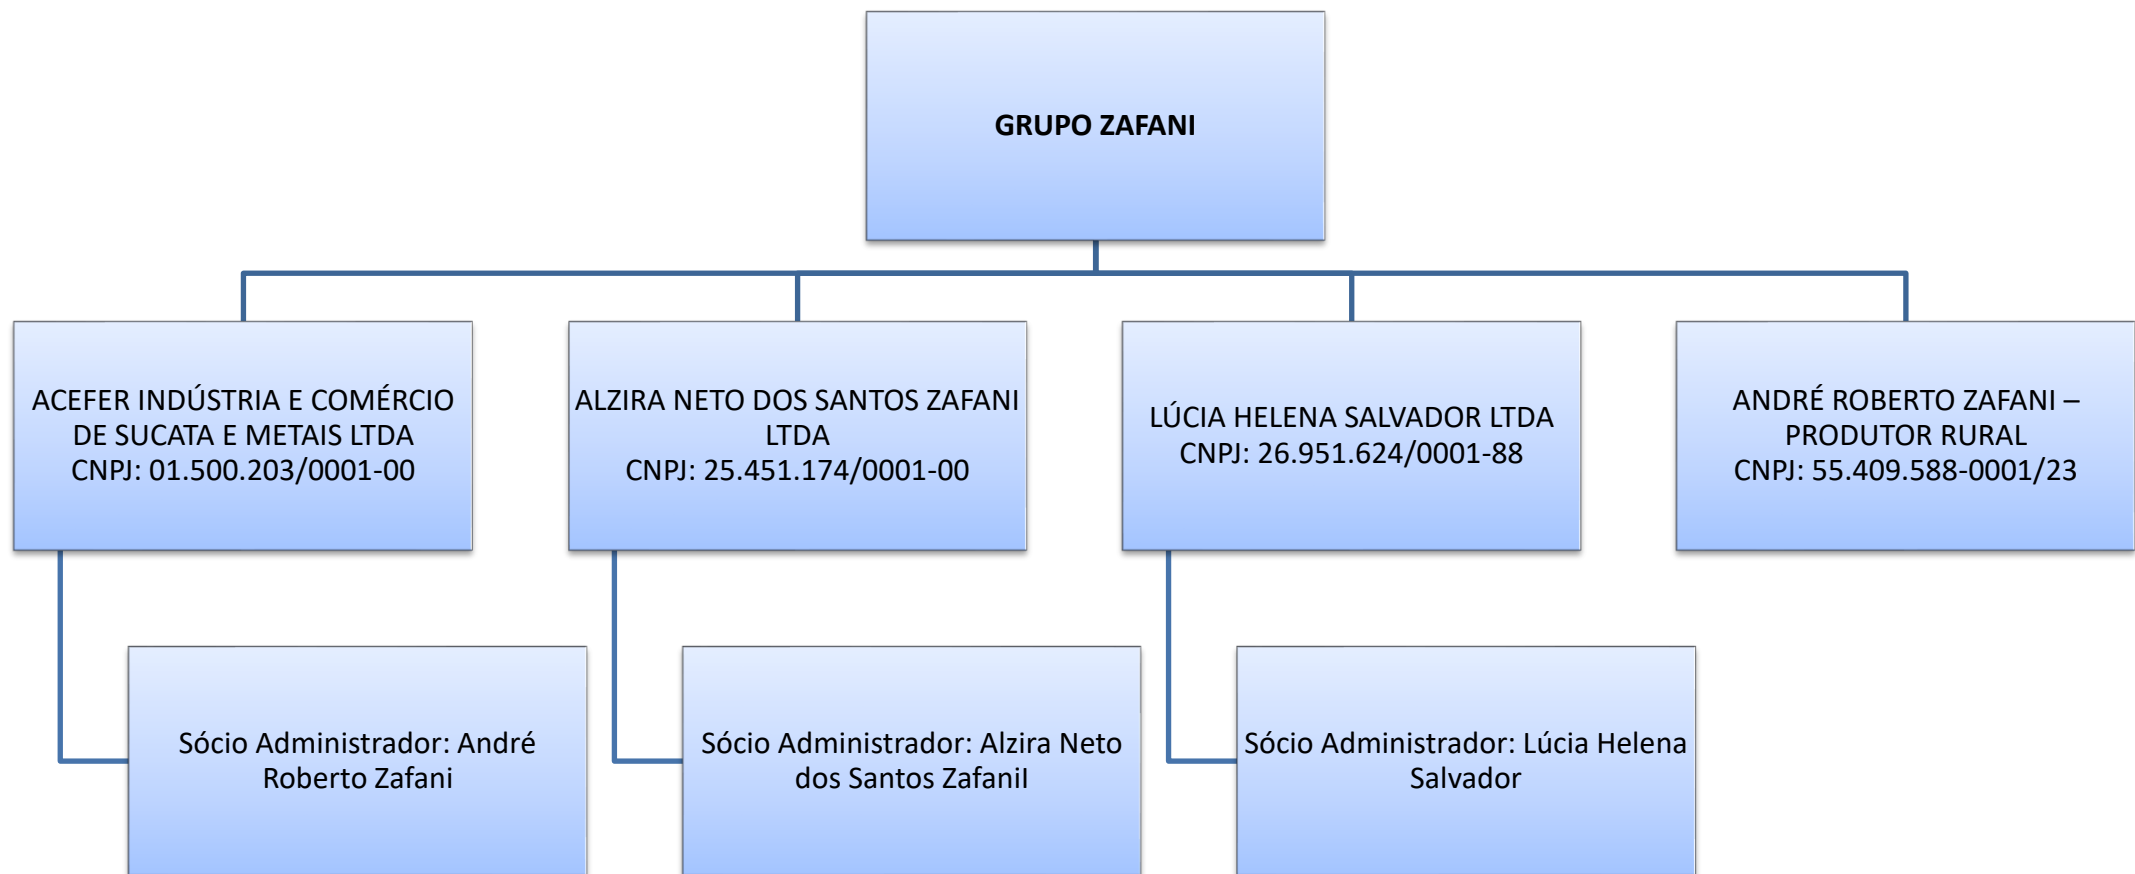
GRUPO ZAFANI

ACEFER INDÚSTRIA E COMÉRCIO DE SUCATA E METAIS LTDA
CNPJ: 01.500.203/0001-00

ALZIRA NETO DOS SANTOS ZAFANI LTDA
CNPJ: 25.451.174/0001-00

LÚCIA HELENA SALVADOR LTDA
CNPJ: 26.951.624/0001-88

ANDRÉ ROBERTO ZAFANI – PRODUTOR RURAL
CNPJ: 55.409.588-0001/23

Sócio Administrador: André Roberto Zafani

Sócio Administrador: Alzira Neto dos Santos ZafaniI

Sócio Administrador: Lúcia Helena Salvador